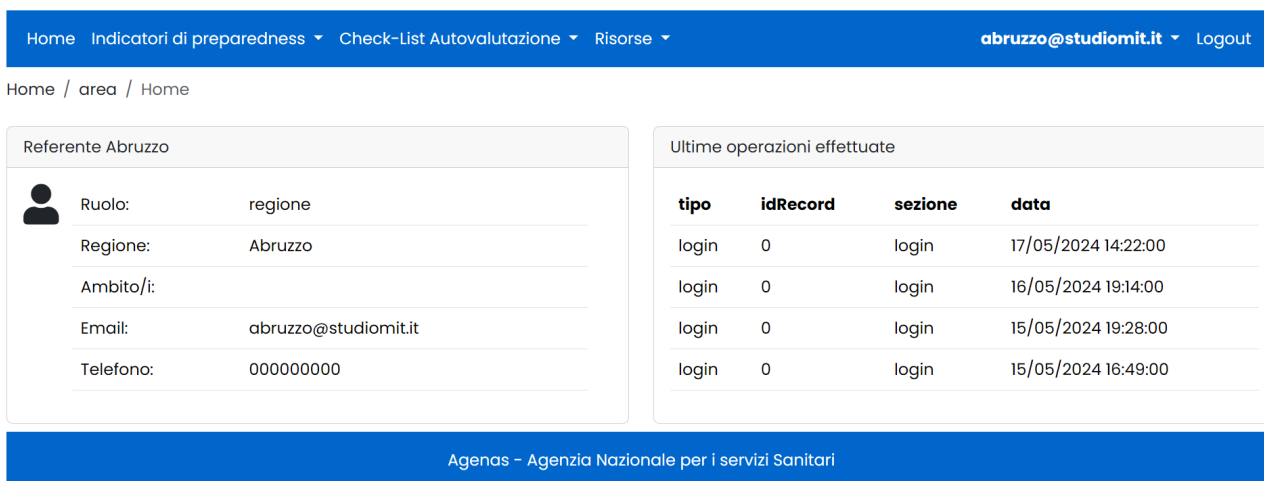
Home Indicatori di preparedness ▾ Check-List Autovalutazione ▾ Risorse ▾ abruzzo@studiomit.it ▾ Logout

Home / area / Home

Referente Abruzzo

| | |
|---|---|
| Ruolo: | regione |
| Regione: | Abruzzo |
| Ambito/i: | |
| Email: | abruzzo@studiomit.it |
| Telefono: | 000000000 |

Ultime operazioni effettuate

| tipo | idRecord | sezione | data |
|---|---|---|---|
| login | 0 | login | 17/05/2024 14:22:00 |
| login | 0 | login | 16/05/2024 19:14:00 |
| login | 0 | login | 15/05/2024 19:28:00 |
| login | 0 | login | 15/05/2024 16:49:00 |

Agenas - Agenzia Nazionale per i servizi Sanitari